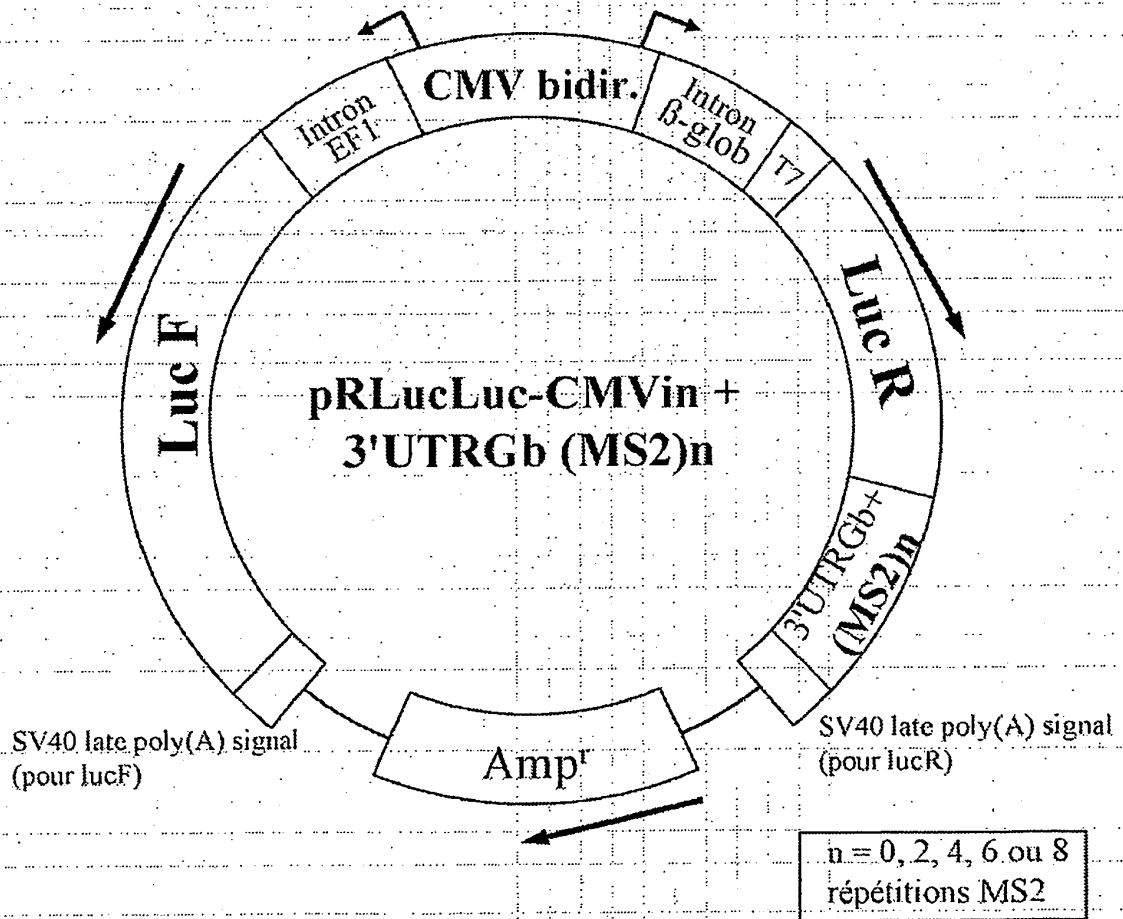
CMV bidir.

Intron EF1

Intron ß-glob

T7

Luc F

Luc R

pRLucLuc-CMVin + 3'UTRGb (MS2)n

3'UTRGb+ (MS2)n

SV40 late poly(A) signal (pour lucF)

Amp$^r$

SV40 late poly(A) signal (pour lucR)

n = 0, 2, 4, 6 ou 8 répétitions MS2